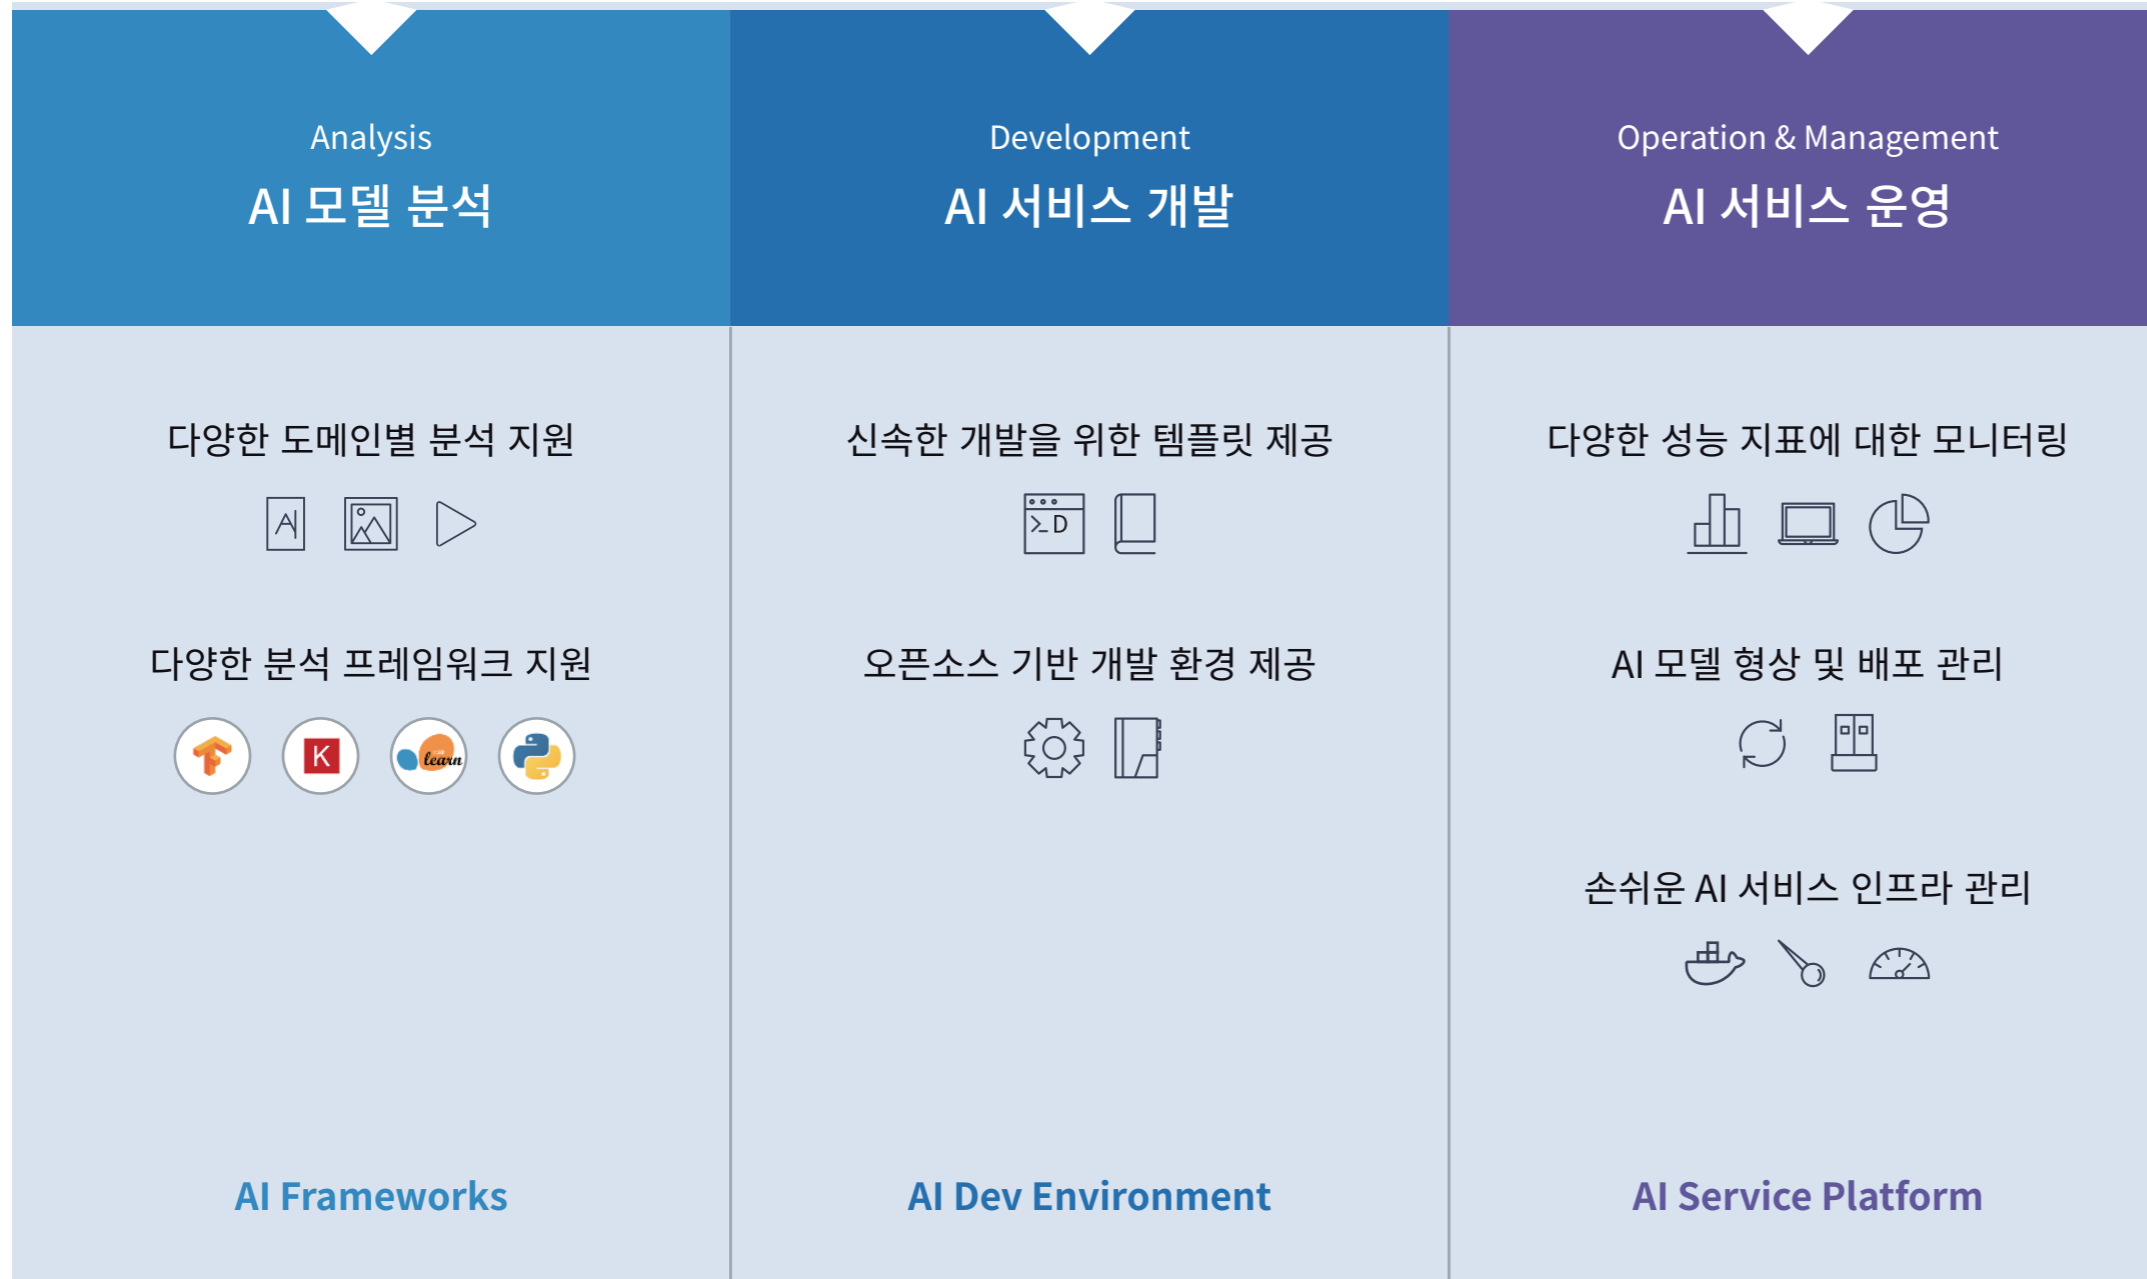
Analysis
AI 모델 분석

Development
AI 서비스 개발

Operation & Management
AI 서비스 운영

다양한 도메인별 분석 지원

A

다양한 분석 프레임워크 지원

K

learn

AI Frameworks

신속한 개발을 위한 템플릿 제공

>_D

오픈소스 기반 개발 환경 제공

AI Dev Environment

다양한 성능 지표에 대한 모니터링

AI 모델 형상 및 배포 관리

손쉬운 AI 서비스 인프라 관리

AI Service Platform